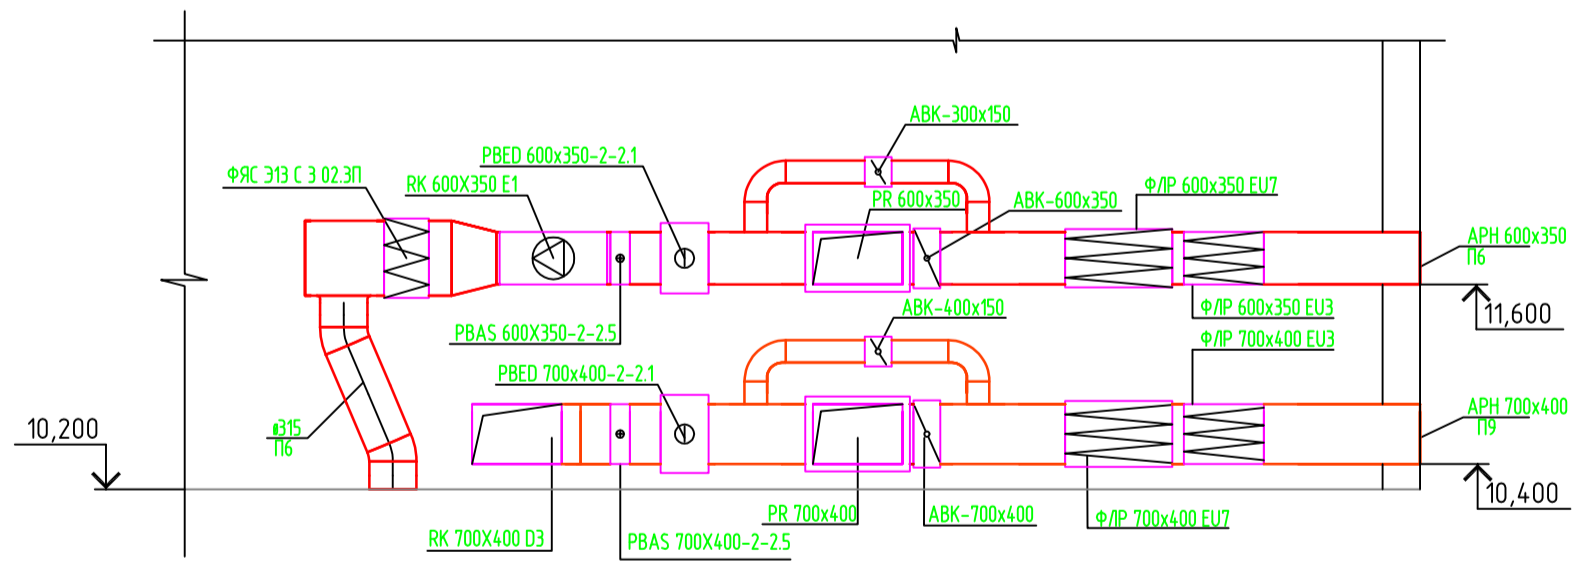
АВК-300х150
PBED 600x350-2-2.1
ФЯС 313 С 3 02.3П
RK 600X350 E1
PR 600x350
АВК-600х350
Ф/ЛР 600х350 EU7
АРН 600х350
П6
Ф/ЛР 600х350 EU3
11,600
PBAS 600X350-2-2.5
АВК-400х150
Ф/ЛР 700х400 EU3
PBED 700x400-2-2.1
10,200
ø315
П6
АРН 700х400
П9
10,400
PR 700x400
АВК-700х400
Ф/ЛР 700х400 EU7
RK 700X400 D3
PBAS 700X400-2-2.5